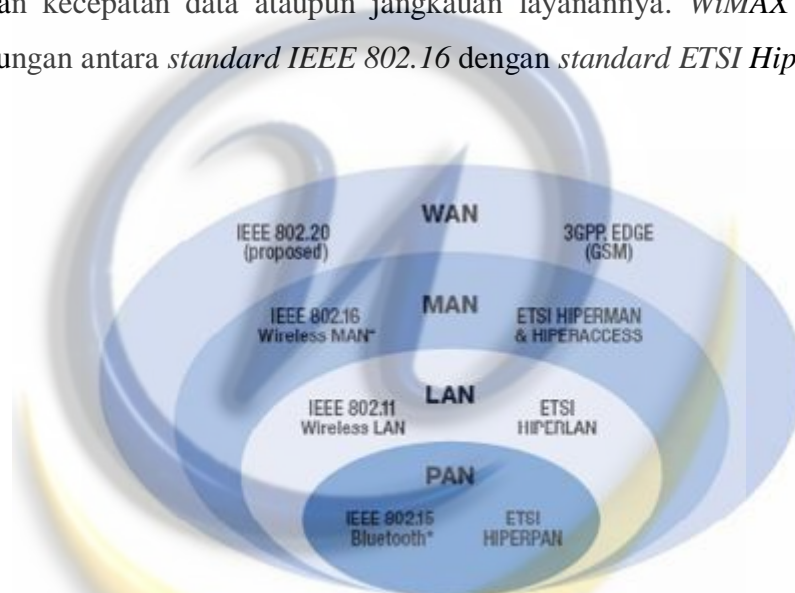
an kecepatan data ataupun jangkauan layanannya. *WiMAX*
ungan antara *standard IEEE 802.16* dengan *standard ETSI Hip*

WAN

IEEE 802.20 (proposed)

3GPP, EDGE (GSM)

MAN

IEEE 802.16 Wireless MAN*

ETSI HIPERMAN & HIPERACCESS

LAN

IEEE 802.11 Wireless LAN

ETSI HIPERLAN

PAN

IEEE 802.15 Bluetooth*

ETSI HIPERPAN